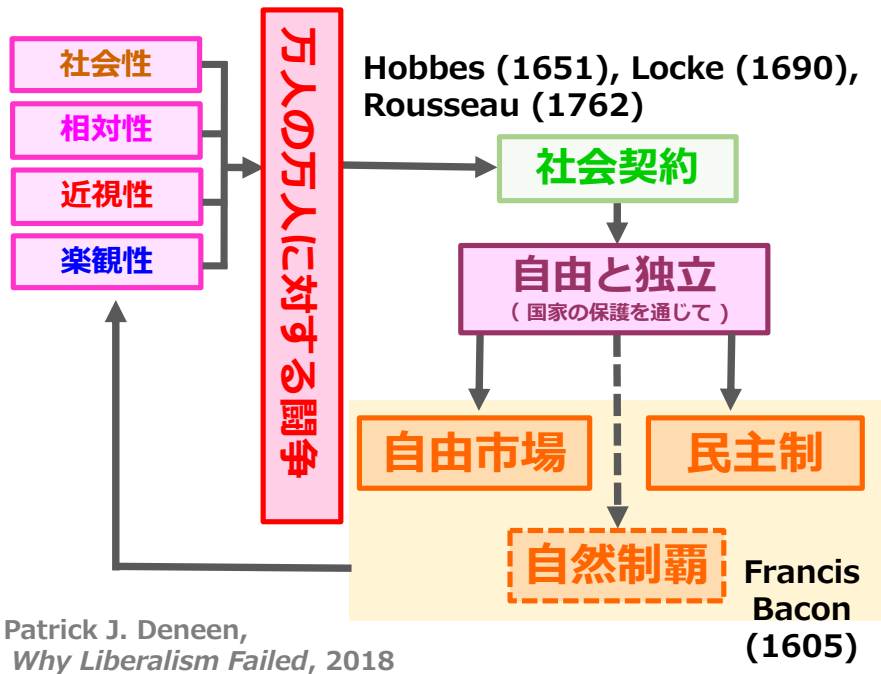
社会性

相対性

近視性

楽観性

万人の万人に対する闘争

Hobbes (1651), Locke (1690), Rousseau (1762)

社会契約

自由と独立
（国家の保護を通じて）

自由市場

民主制

自然制覇

Francis Bacon (1605)

Patrick J. Deneen, *Why Liberalism Failed*, 2018